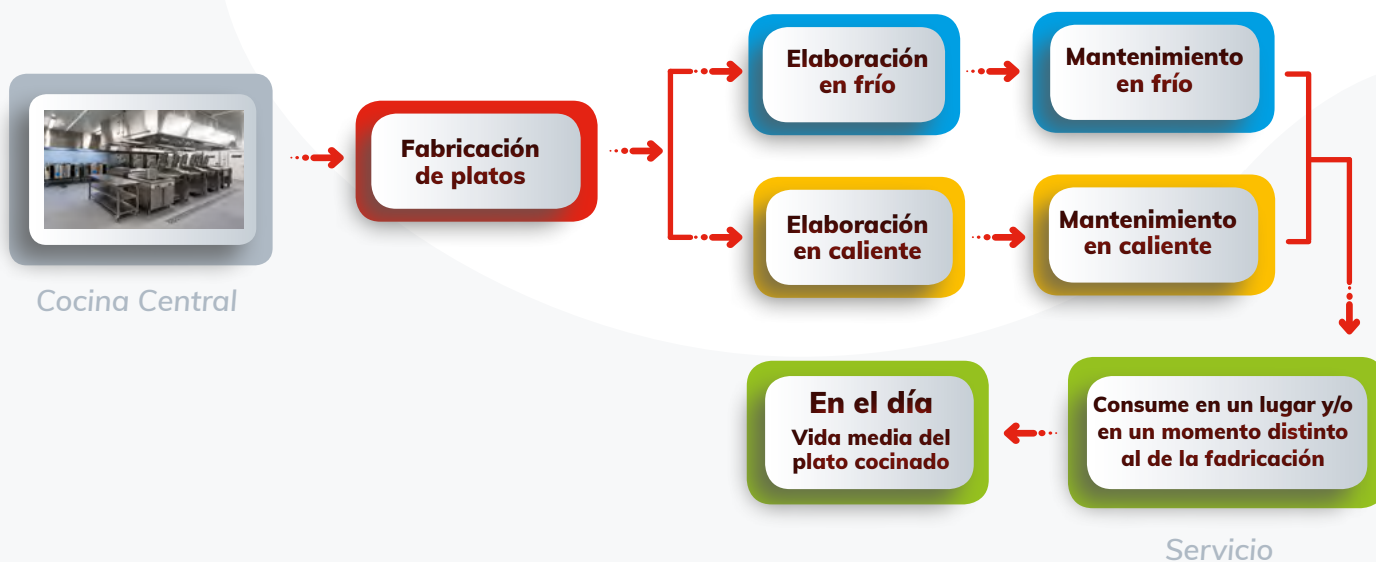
Cocina Central

Fabricación de platos

Elaboración en frío

Mantenimiento en frío

Elaboración en caliente

Mantenimiento en caliente

Consume en un lugar y/o en un momento distinto al de la fadricación

En el día
Vida media del plato cocinado

Servicio